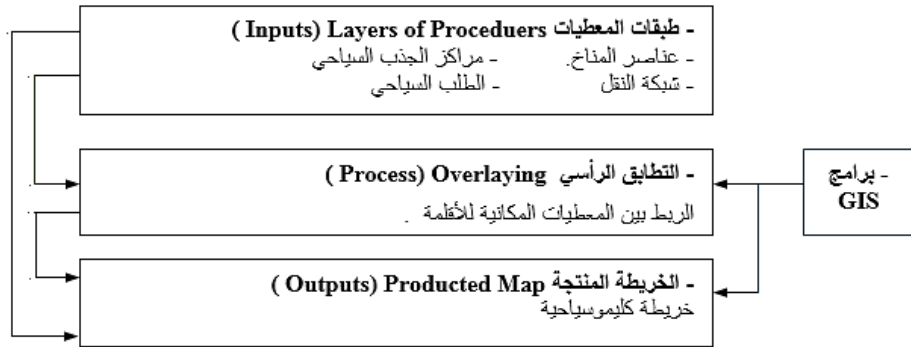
- طبقات المعطيات Layers of Proceduers (Inputs)

- عناصر المناخ.   - مراكز الجذب السياحي

- شبكة النقل   - الطلب السياحي

- التطابق الرأسي Overlaying (Process)

الربط بين المعطيات المكانية للأقلمة .

- الخريطة المنتجة Producted Map (Outputs)

خريطة كليموسياحية

- برامج GIS